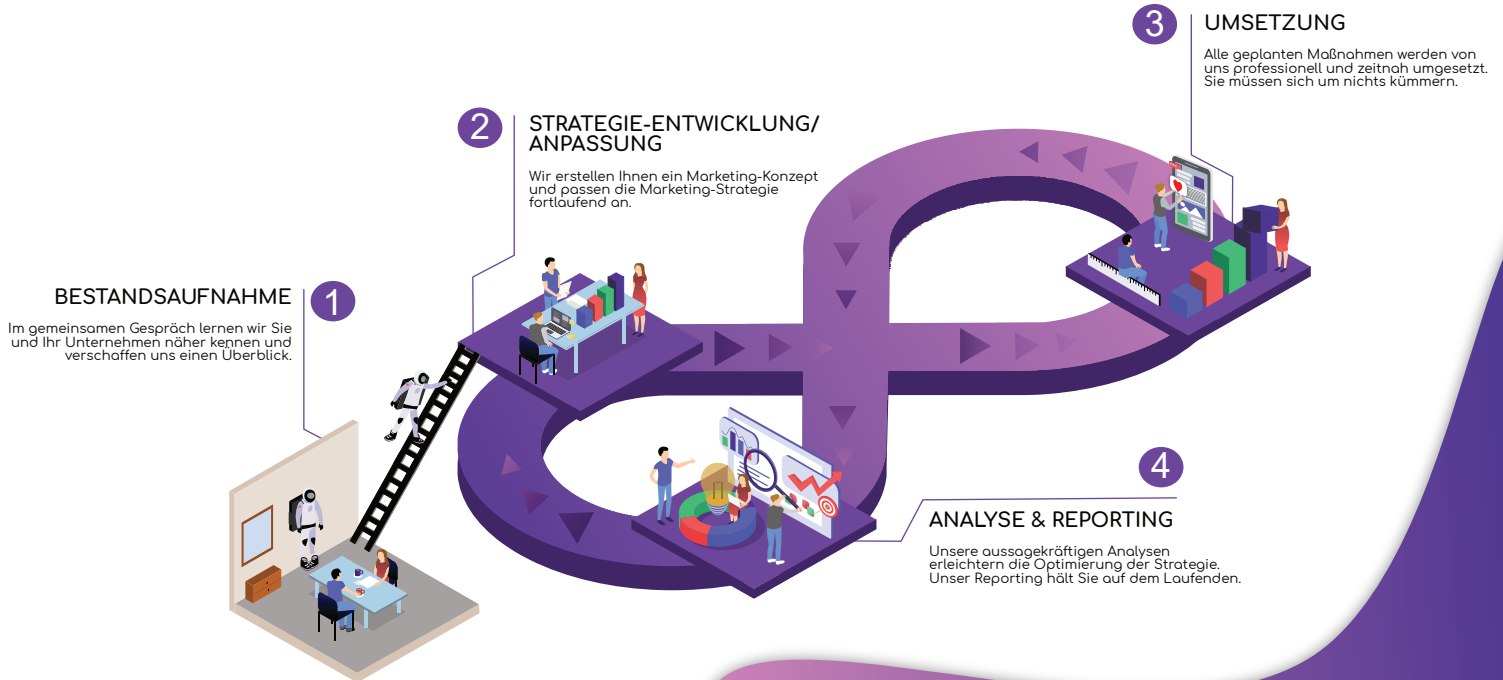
BESTANDSAUFNAHME

1

Im gemeinsamen Gespräch lernen wir Sie und Ihr Unternehmen näher kennen und verschaffen uns einen Überblick.

2

STRATEGIE-ENTWICKLUNG/ ANPASSUNG

Wir erstellen Ihnen ein Marketing-Konzept und passen die Marketing-Strategie fortlaufend an.

3

UMSETZUNG

Alle geplanten Maßnahmen werden von uns professionell und zeitnah umgesetzt. Sie müssen sich um nichts kümmern.

4

ANALYSE & REPORTING

Unsere aussagekräftigen Analysen erleichtern die Optimierung der Strategie. Unser Reporting hält Sie auf dem Laufenden.